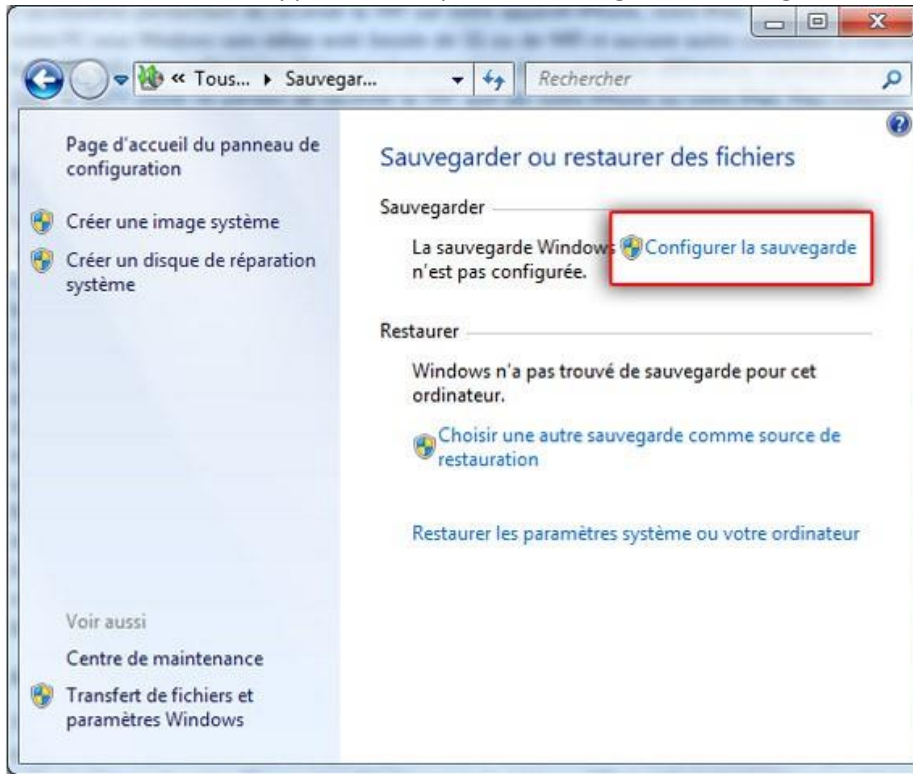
« Tous... ▸ Sauvegar...

Rechercher

Page d'accueil du panneau de configuration

Créer une image système

Créer un disque de réparation système

Sauvegarder ou restaurer des fichiers

Sauvegarder

La sauvegarde Windows n'est pas configurée.

Configurer la sauvegarde

Restaurer

Windows n'a pas trouvé de sauvegarde pour cet ordinateur.

Choisir une autre sauvegarde comme source de restauration

Restaurer les paramètres système ou votre ordinateur

Voir aussi

Centre de maintenance

Transfert de fichiers et paramètres Windows